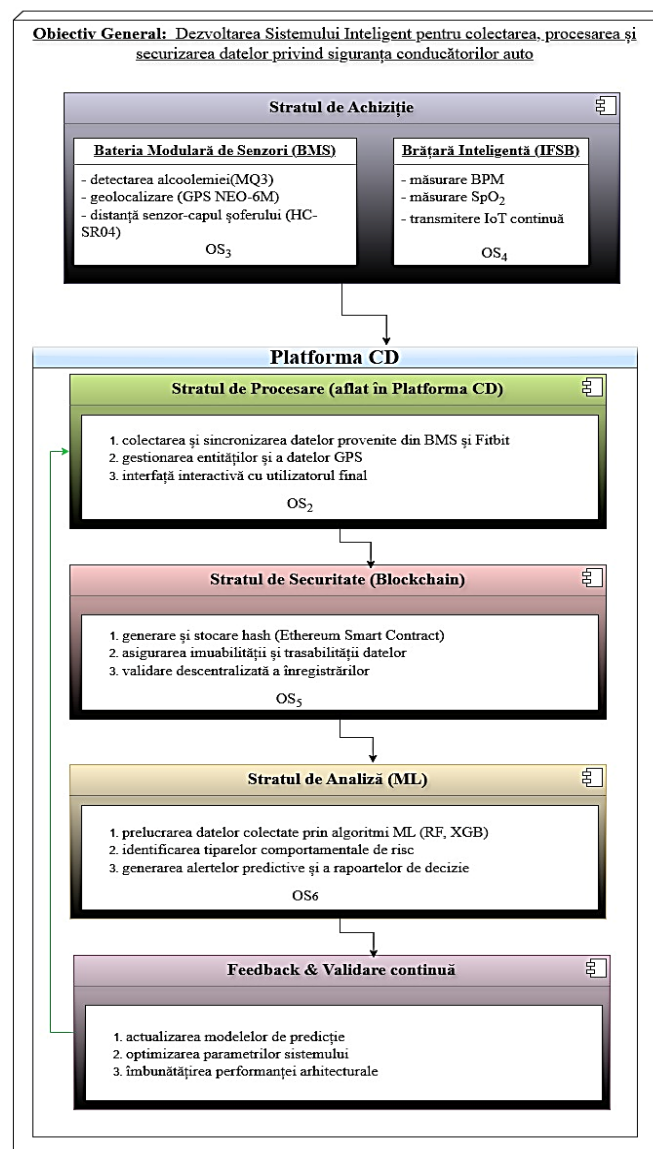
**Obiectiv General:** Dezvoltarea Sistemului Inteligent pentru colectarea, procesarea și securizarea datelor privind siguranța conducătorilor auto

**Stratul de Achiziție**

**Bateria Modulară de Senzori (BMS)**

- detectarea alcoolemiei(MQ3)
- geolocalizare (GPS NEO-6M)
- distanță senzor-capul șoferului (HC-SR04)

$OS_3$

**Brățară Inteligentă (IFSB)**

- măsurare BPM
- măsurare $SpO_2$
- transmitere IoT continuă

$OS_4$

**Platforma CD**

**Stratul de Procesare (aflat în Platforma CD)**

1. colectarea și sincronizarea datelor provenite din BMS și Fitbit
2. gestionarea entităților și a datelor GPS
3. interfață interactivă cu utilizatorul final

$OS_2$

**Stratul de Securitate (Blockchain)**

1. generare și stocare hash (Ethereum Smart Contract)
2. asigurarea imuabilității și trasabilității datelor
3. validare descentralizată a înregistrărilor

$OS_5$

**Stratul de Analiză (ML)**

1. prelucrarea datelor colectate prin algoritmi ML (RF, XGB)
2. identificarea tiparelor comportamentale de risc
3. generarea alertelor predictive și a rapoartelor de decizie

OS6

**Feedback & Validare continuă**

1. actualizarea modelelor de predicție
2. optimizarea parametrilor sistemului
3. îmbunătățirea performanței arhitecturale